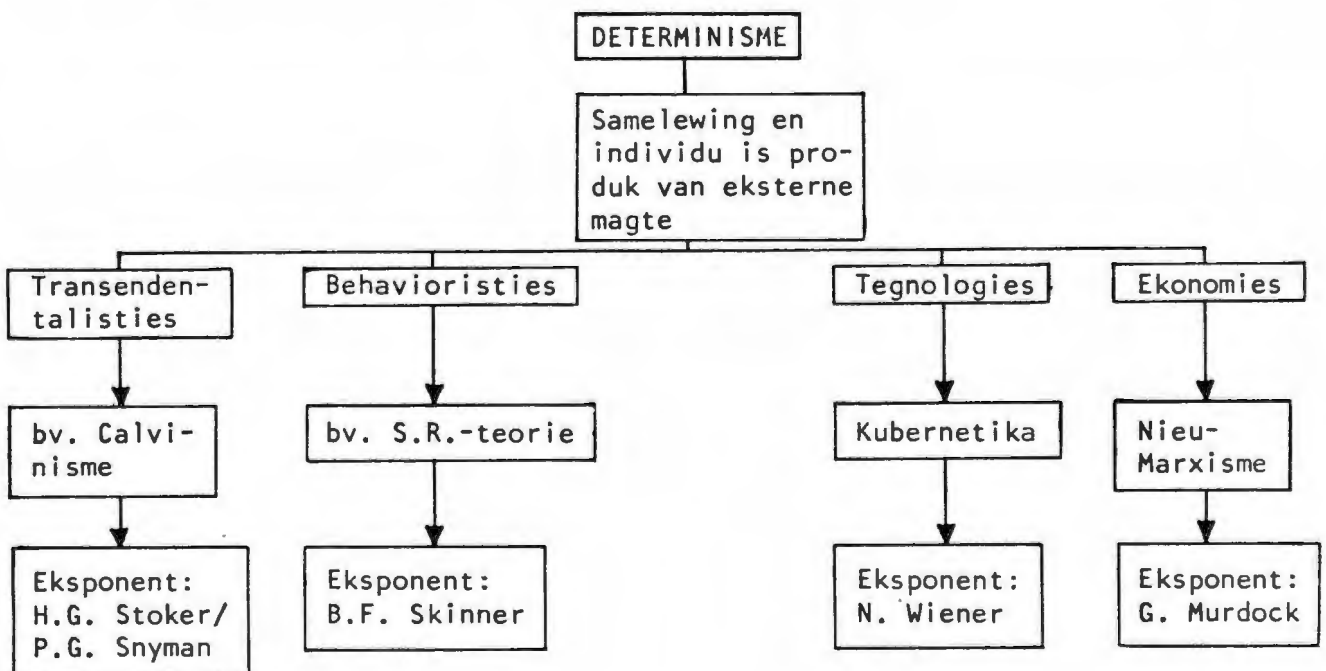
DETERMINISME

Samelewing en individu is produk van eksterne magte

Transendentalisties

bv. Calvinisme

Eksponent: H.G. Stoker/ P.G. Snyman

Behavioristies

bv. S.R.-teorie

Eksponent: B.F. Skinner

Tegnologies

Kubernetika

Eksponent: N. Wiener

Ekonomies

Nieu-Marxisme

Eksponent: G. Murdock